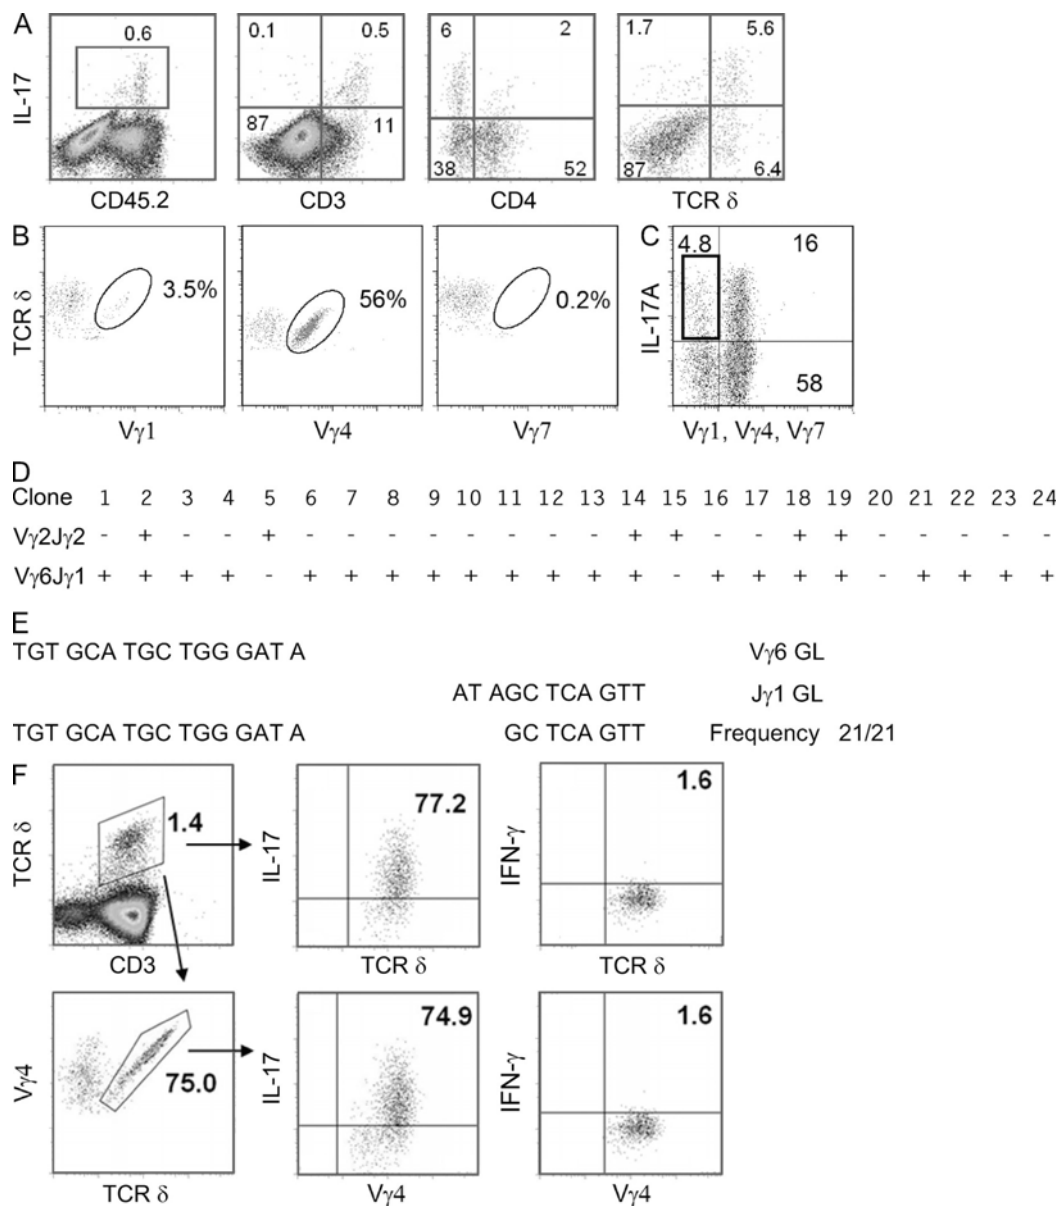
A

IL-17

0.6

CD45.2

0.1 0.5

87 11

CD3

6 2

38 52

CD4

1.7 5.6

87 6.4

TCR $\delta$

B

TCR $\delta$

3.5%

V$\gamma$1

56%

V$\gamma$4

0.2%

V$\gamma$7

C

IL-17A

4.8 16

58

V$\gamma$1, V$\gamma$4, V$\gamma$7

D

| Clone | 1 | 2 | 3 | 4 | 5 | 6 | 7 | 8 | 9 | 10 | 11 | 12 | 13 | 14 | 15 | 16 | 17 | 18 | 19 | 20 | 21 | 22 | 23 | 24 |
|---|---|---|---|---|---|---|---|---|---|---|---|---|---|---|---|---|---|---|---|---|---|---|---|---|
| V$\gamma$2J$\gamma$2 | - | + | - | - | + | - | - | - | - | - | - | - | - | + | + | - | - | + | + | - | - | - | - | - |
| V$\gamma$6J$\gamma$1 | + | + | + | + | - | + | + | + | + | + | + | + | + | + | - | + | + | + | + | - | + | + | + | + |

E

TGT GCA TGC TGG GAT A V$\gamma$6 GL

AT AGC TCA GTT J$\gamma$1 GL

TGT GCA TGC TGG GAT A GC TCA GTT Frequency 21/21

F

TCR $\delta$

1.4

CD3

IL-17

77.2

TCR $\delta$

IFN-$\gamma$

1.6

TCR $\delta$

V$\gamma$4

75.0

TCR $\delta$

IL-17

74.9

V$\gamma$4

IFN-$\gamma$

1.6

V$\gamma$4